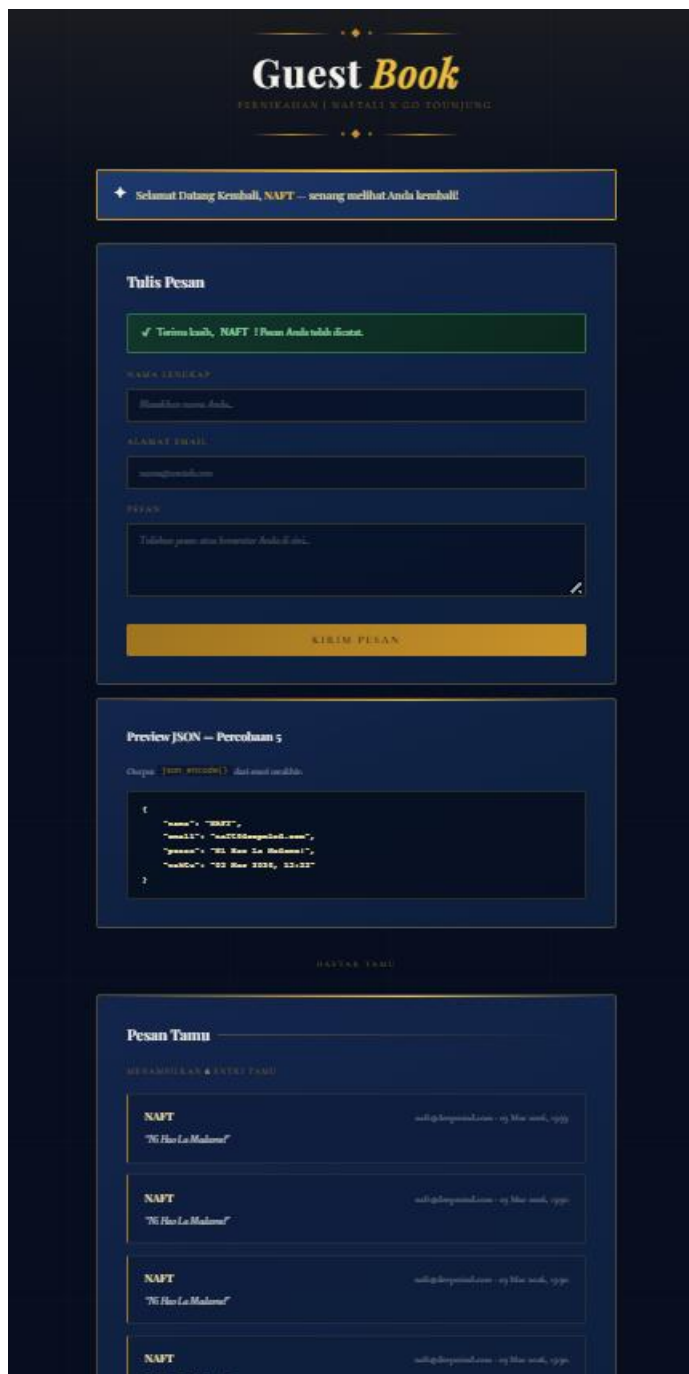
Guest Book

PERNIKAHAN | NAFTALI X GO TOUNJUNG

✦ Selamat Datang Kembali, NAFT — senang melihat Anda kembali!

Tulis Pesan

✓ Terima kasih, NAFT ! Pesan Anda telah dicatat.

NAMA LENGKAP

Masukkan nama Anda...

ALAMAT EMAIL

nama@contoh.com

PESAN

Tuliskan pesan atau komentar Anda di sini...

KIRIM PESAN

Preview JSON — Percobaan 5

Output json_encode() dari entri terakhir:

{
"nama": "NAFT",
"email": "naft@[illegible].com",
"pesan": "Ni Hao La Madame!",
"waktu": "03 Mar 2026, 13:33"
}

DAFTAR TAMU

Pesan Tamu

MENAMPILKAN 4 ENTRI TAMU

NAFT
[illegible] · 03 Mar 2026, 13:33
"Ni Hao La Madame!"

NAFT
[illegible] · 03 Mar 2026, 13:30
"Ni Hao La Madame!"

NAFT
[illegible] · 03 Mar 2026, 13:30
"Ni Hao La Madame!"

NAFT
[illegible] · 03 Mar 2026, 13:30